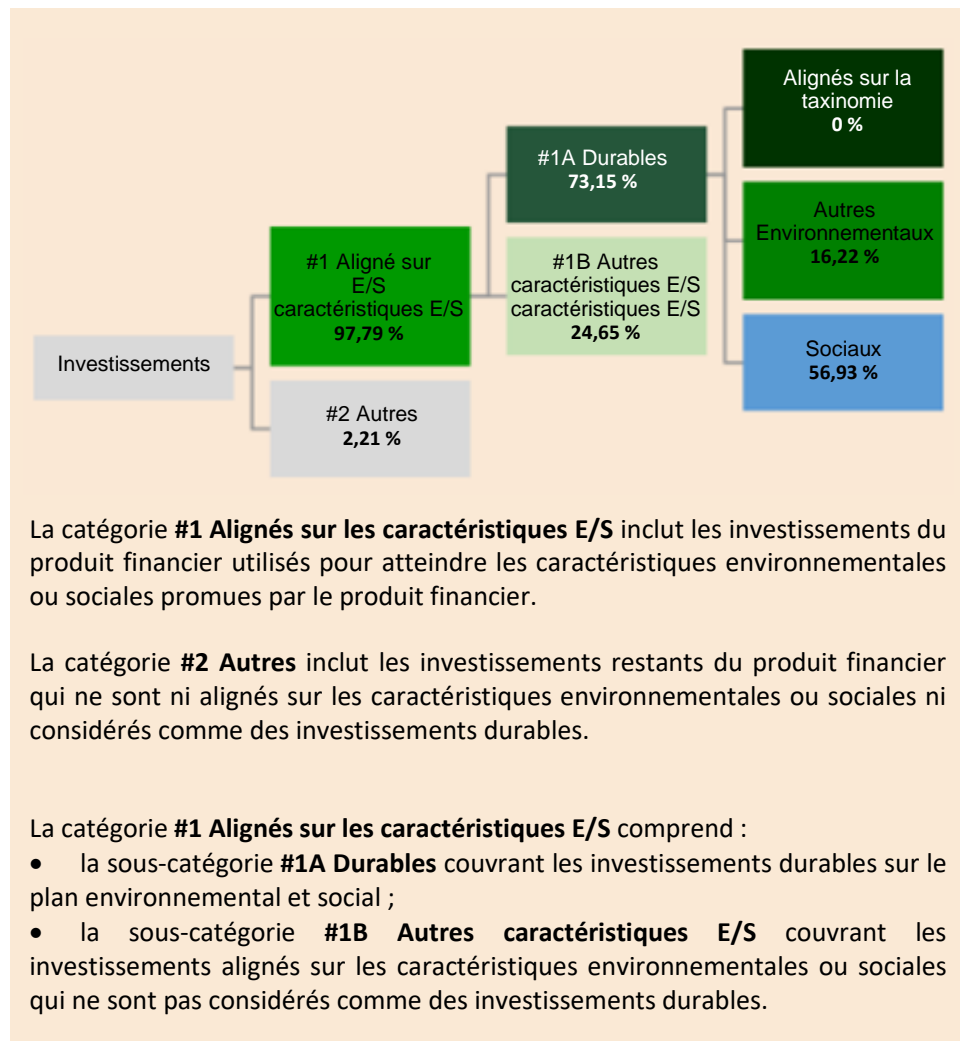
Investissements

#1 Aligné sur E/S caractéristiques E/S
97,79 %

#2 Autres
2,21 %

#1A Durables
73,15 %

#1B Autres caractéristiques E/S caractéristiques E/S
24,65 %

Alignés sur la taxinomie
0 %

Autres Environnementaux
16,22 %

Sociaux
56,93 %

La catégorie **#1 Alignés sur les caractéristiques E/S** inclut les investissements du produit financier utilisés pour atteindre les caractéristiques environnementales ou sociales promues par le produit financier.

La catégorie **#2 Autres** inclut les investissements restants du produit financier qui ne sont ni alignés sur les caractéristiques environnementales ou sociales ni considérés comme des investissements durables.

La catégorie **#1 Alignés sur les caractéristiques E/S** comprend :
• la sous-catégorie **#1A Durables** couvrant les investissements durables sur le plan environnemental et social ;
• la sous-catégorie **#1B Autres caractéristiques E/S** couvrant les investissements alignés sur les caractéristiques environnementales ou sociales qui ne sont pas considérés comme des investissements durables.